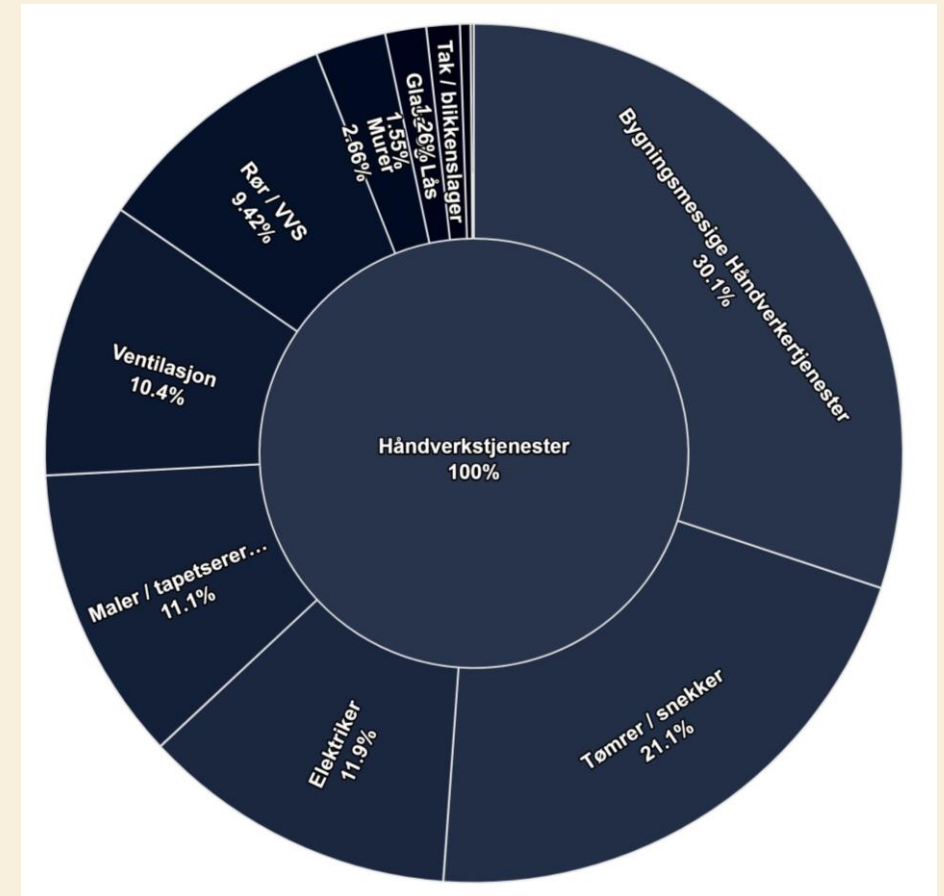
Håndverkstjenester
100%

Bygningsmessige Håndverkertjenester
30.1%

Tømrer / snekker
21.1%

Elektriker
11.9%

Maler / tapetserer...
11.1%

Ventilasjon
10.4%

Rør / VVS
9.42%

Murer
2.66%

Glass
1.55%

Lås
1.26%

Tak / blikkenslager